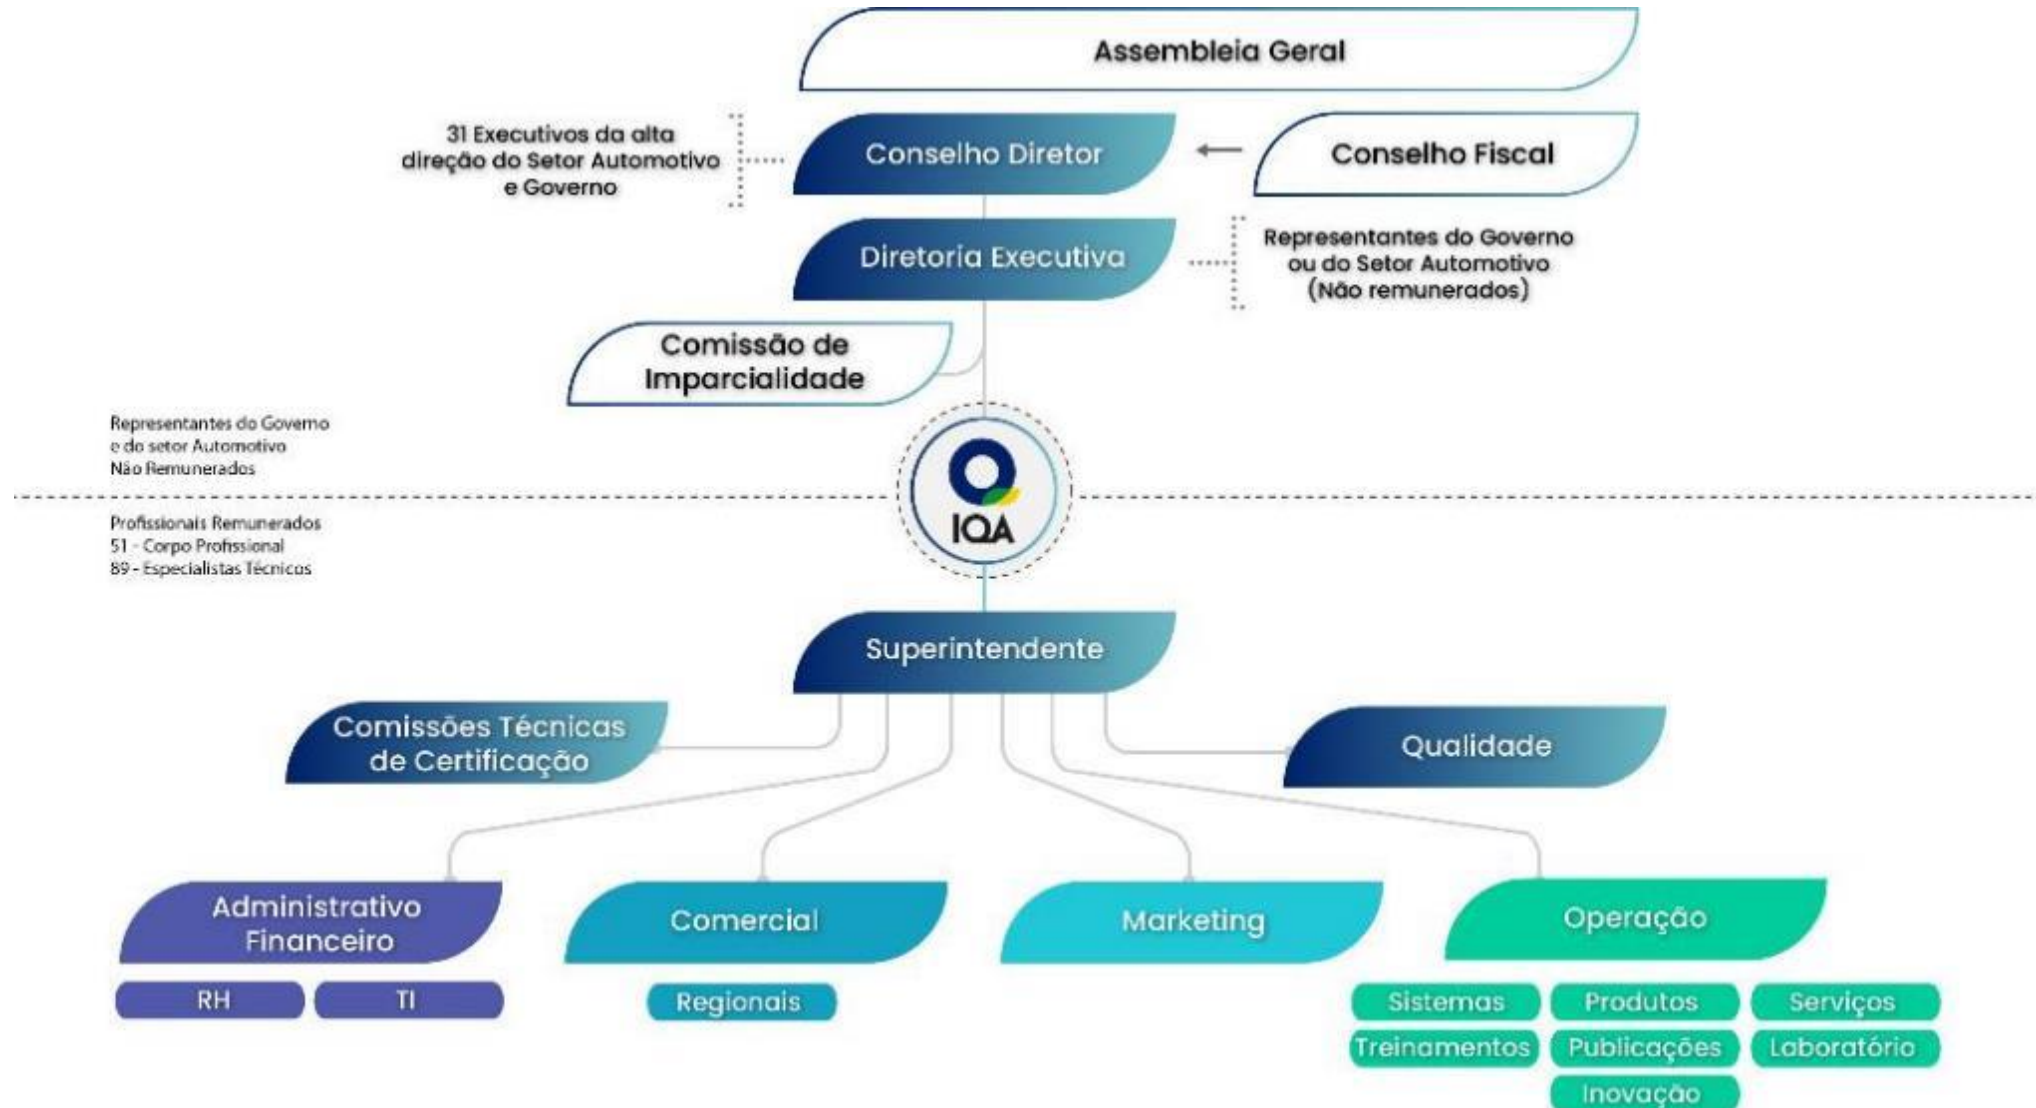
Assembleia Geral

31 Executivos da alta direção do Setor Automotivo e Governo

Conselho Diretor

Conselho Fiscal

Diretoria Executiva

Representantes do Governo ou do Setor Automotivo (Não remunerados)

Comissão de Imparcialidade

Representantes do Governo e do setor Automotivo Não Remunerados

IQA

Profissionais Remunerados
51 - Corpo Profissional
89 - Especialistas Técnicos

Superintendente

Comissões Técnicas de Certificação

Qualidade

Administrativo Financeiro

RH

TI

Comercial

Regionais

Marketing

Operação

Sistemas

Produtos

Serviços

Treinamentos

Publicações

Laboratório

Inovação